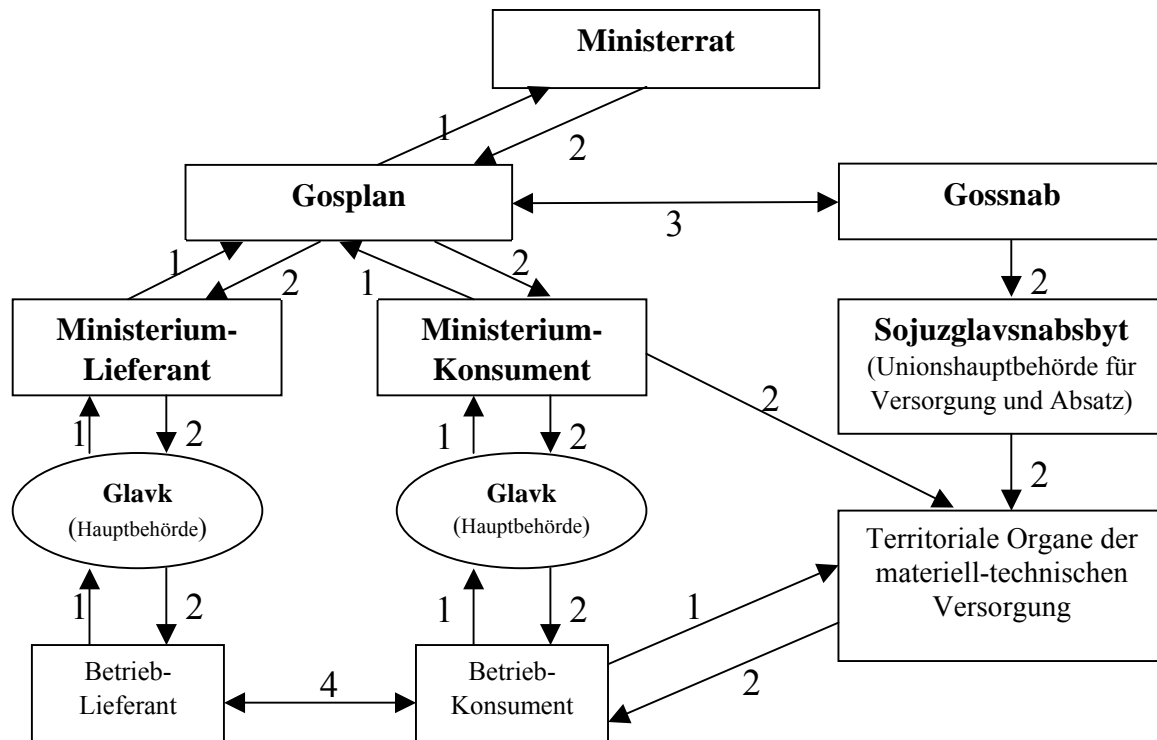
Ministerrat

1

2

Gosplan

3

Gossnab

1

2

1

2

2

Ministerium-Lieferant

Ministerium-Konsument

Sojuzglavsnabsbyt
(Unionshauptbehörde für Versorgung und Absatz)

2

1

2

1

2

2

Glavk
(Hauptbehörde)

Glavk
(Hauptbehörde)

Territoriale Organe der materiell-technischen Versorgung

1

2

1

2

1

Betrieb-Lieferant

4

Betrieb-Konsument

2